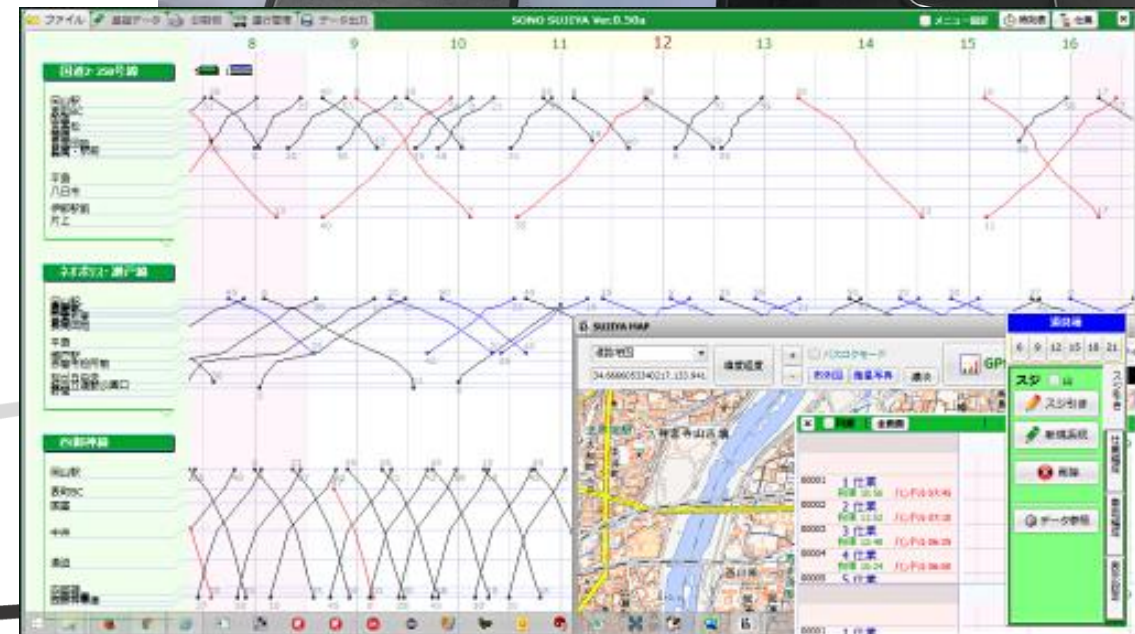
ファイル 基礎データ 回帰別 運行管理 データ出力 SONO SUJIYA Ver.0.50a メニュー設定 時刻表 全車

8 9 10 11 12 13 14 15 16

国道2・250号線

岡山駅
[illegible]
平島
八日市
伊部駅前
片上

ネオポリス・瀬戸線

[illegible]
平島
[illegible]

西部神線

岡山駅
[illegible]
中央
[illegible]

SUJIYA MAP
標準地図
34.6686053340217,133.941
標準縮度
バスロケモード
表示図 航空写真 適用
GPS

表示時
6 9 12 15 18 21

スジ
スジ引き
新規系統
削除
データ参照

1 仕業
2 仕業
3 仕業
4 仕業
5 仕業
1 仕業